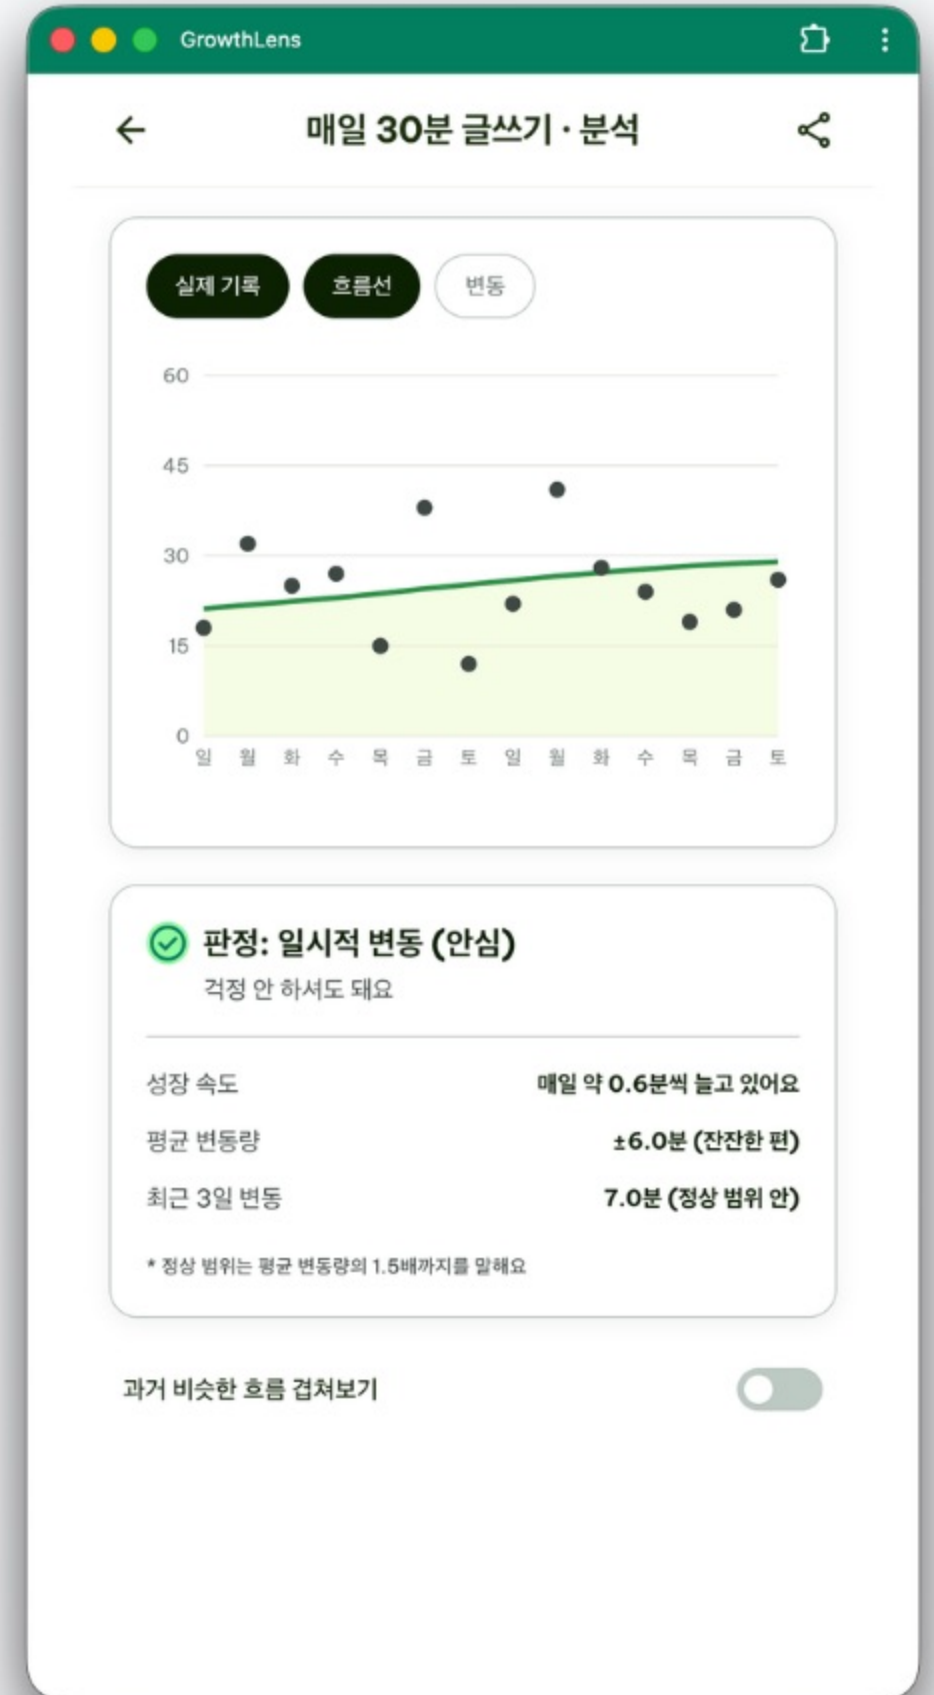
GrowthLens

매일 30분 글쓰기 · 분석

실제 기록
흐름선
변동

60
45
30
15
0
일 월 화 수 목 금 토 일 월 화 수 목 금 토

판정: 일시적 변동 (안심)
걱정 안 하셔도 돼요

성장 속도 매일 약 0.6분씩 늘고 있어요
평균 변동량 ±6.0분 (잔잔한 편)
최근 3일 변동 7.0분 (정상 범위 안)

* 정상 범위는 평균 변동량의 1.5배까지를 말해요

과거 비슷한 흐름 겹쳐보기